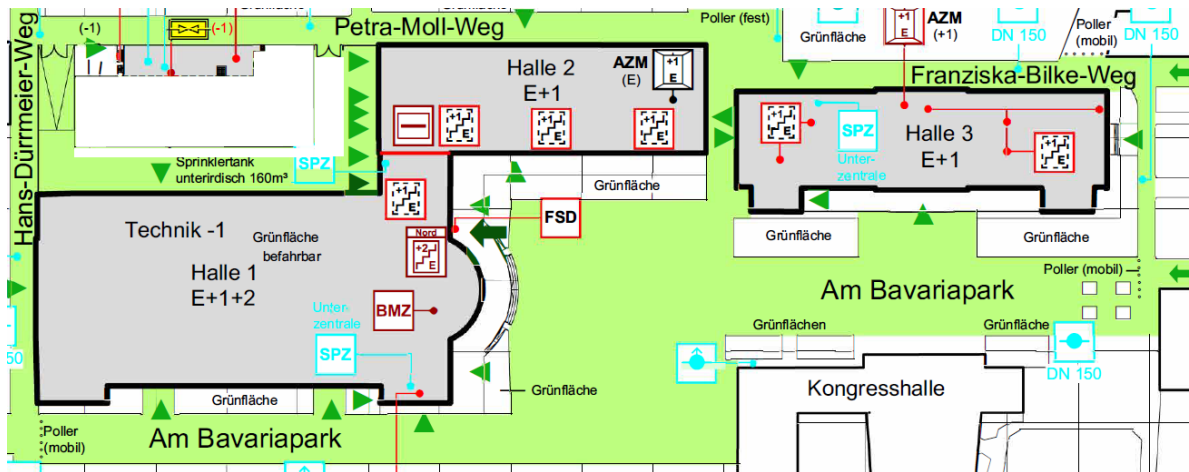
(-1)
(-1)
Grünfläche
Petra-Moll-Weg
Poller (fest)
+1
E
AZM
(+1)
Grünfläche
DN 150
Poller (mobil)
DN 150
Hans-Dürrmeier-Weg
Halle 2
E+1
AZM
(E)
+1
E
Franziska-Bilke-Weg
+1
E
+1
E
+1
E
+1
E
SPZ
Unter-
zentrale
Halle 3
E+1
+1
E
Sprinklertank
unterirdisch 160m³
SPZ
Grünfläche
+1
E
FSD
Technik -1
Grünfläche
befahrbar
Nord
+2
E
Grünfläche
Grünfläche
Halle 1
E+1+2
Poller (mobil)
Am Bavariapark
150
Unter-
zentrale
BMZ
Grünflächen
Grünfläche
SPZ
Kongresshalle
DN 150
Grünfläche
Grünfläche
Poller
(mobil)
Am Bavariapark